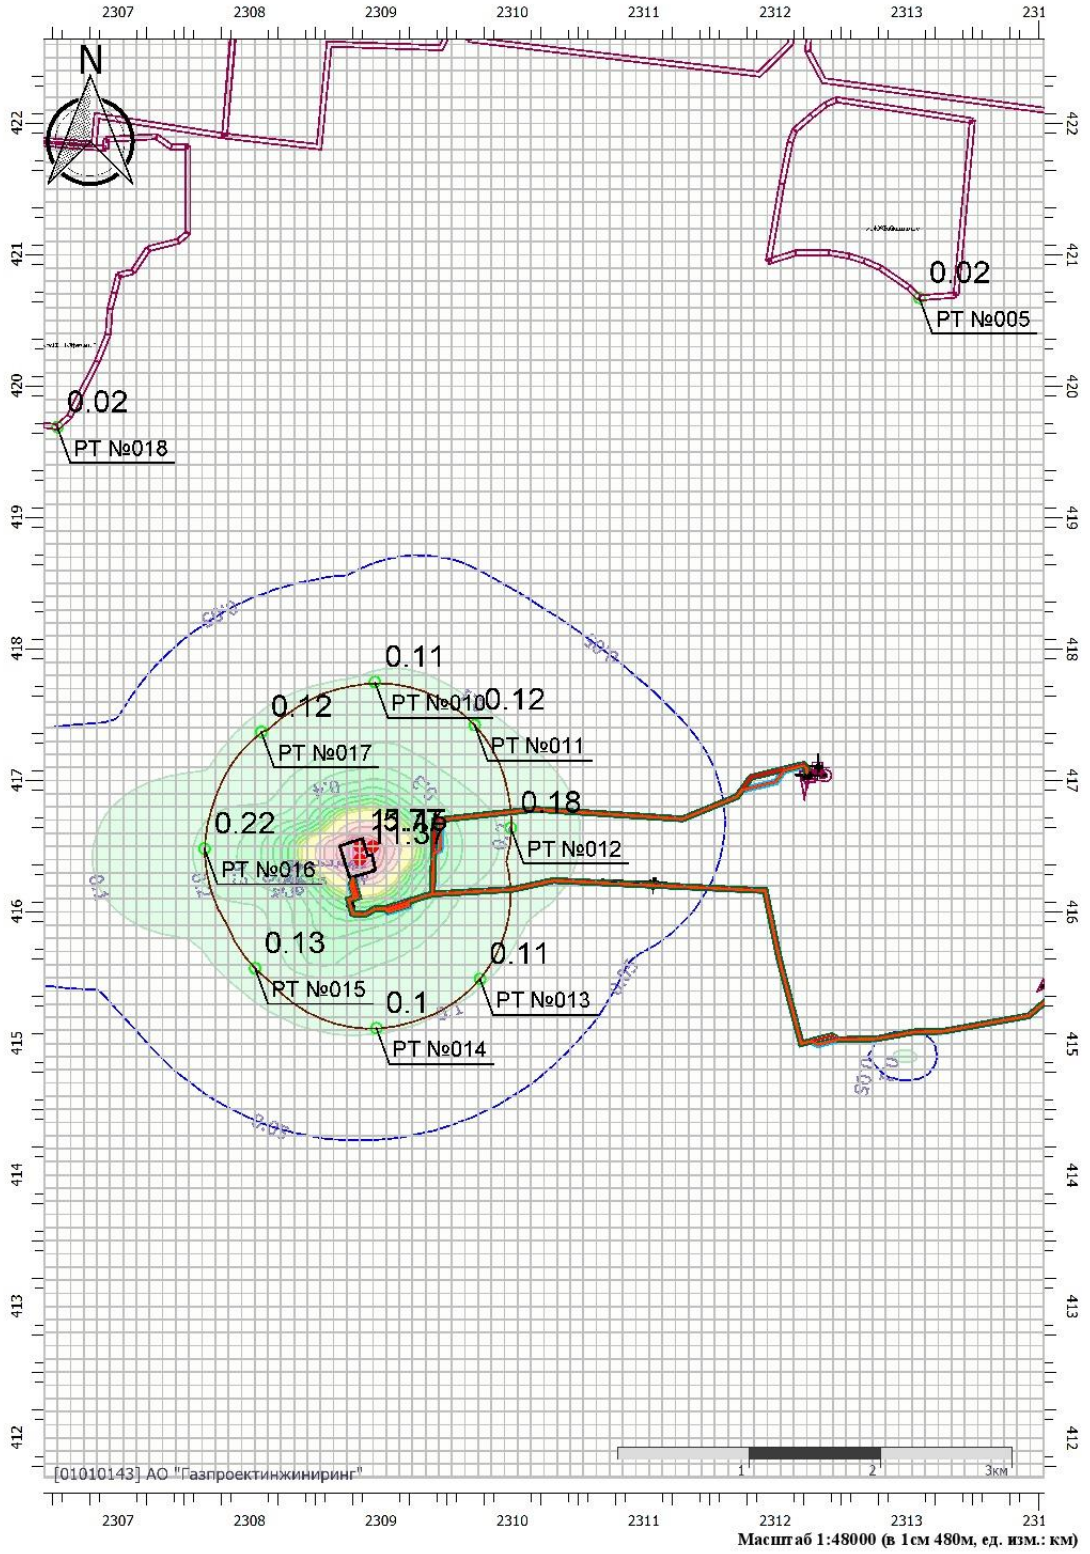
2307 2308 2309 2310 2311 2312 2313 231

N

422
421
420
419
418
417
416
415
414
413
412

0.02
РТ №005

0.02
РТ №018

0.05
0.05
0.11
РТ №010
0.12
0.12
РТ №017
РТ №011
0.18
15.77
11.37
0.22
РТ №016
РТ №012
0.3
0.2
0.13
0.11
РТ №015
РТ №013
0.1
РТ №014
0.05
0.05
0.1

[01010143] АО "Газпроектинжиниринг"

1 2 3км

2307 2308 2309 2310 2311 2312 2313 231
Масштаб 1:48000 (в 1см 480м, ед. изм.: км)